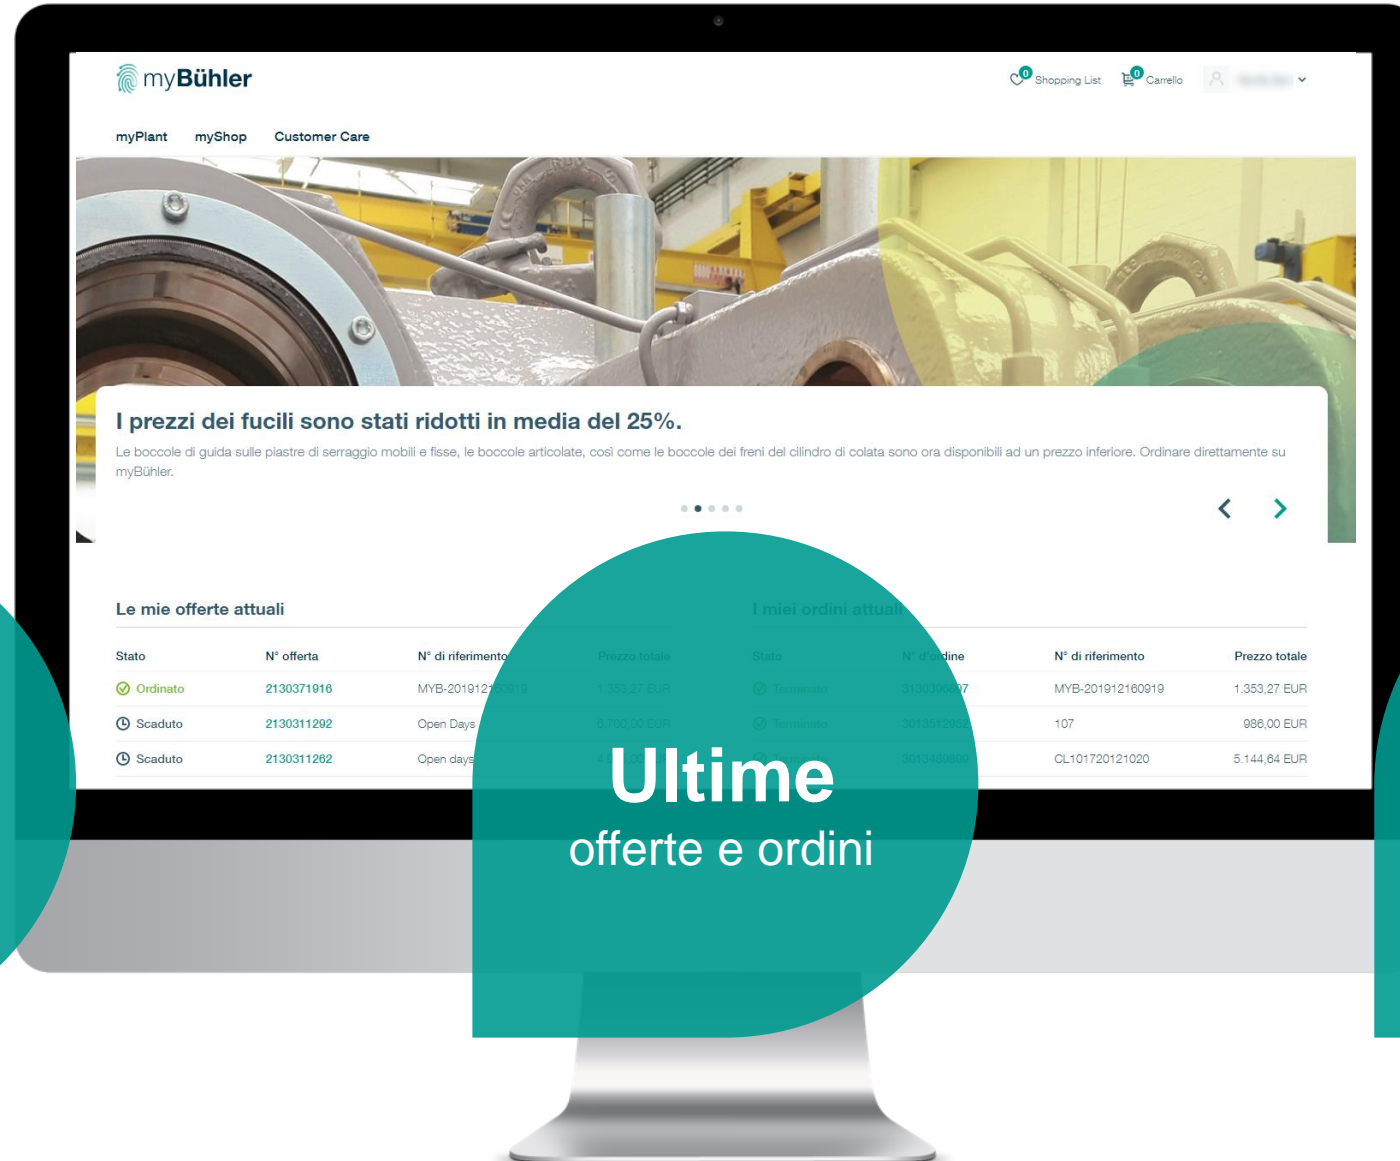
myBühler

0 Shopping List   0 Carrello

myPlant   myShop   Customer Care

I prezzi dei fucili sono stati ridotti in media del 25%.

Le boccole di guida sulle piastre di serraggio mobili e fisse, le boccole articolate, così come le boccole dei freni del cilindro di colata sono ora disponibili ad un prezzo inferiore. Ordinare direttamente su myBühler.

Le mie offerte attuali

| Stato | N° offerta | N° di riferimento | Prezzo totale |
|---|---|---|---|
| Ordinato | 2130371916 | MYB-20191216 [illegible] | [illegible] |
| Scaduto | 2130311292 | Open Days | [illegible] |
| Scaduto | 2130311262 | Open days | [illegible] |

I miei ordini attuali

| Stato | N° d'ordine | N° di riferimento | Prezzo totale |
|---|---|---|---|
| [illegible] | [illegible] | MYB-201912160919 | 1.353,27 EUR |
| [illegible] | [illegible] | 107 | 986,00 EUR |
| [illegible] | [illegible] | CL101720121020 | 5.144,64 EUR |

Ultime
offerte e ordini